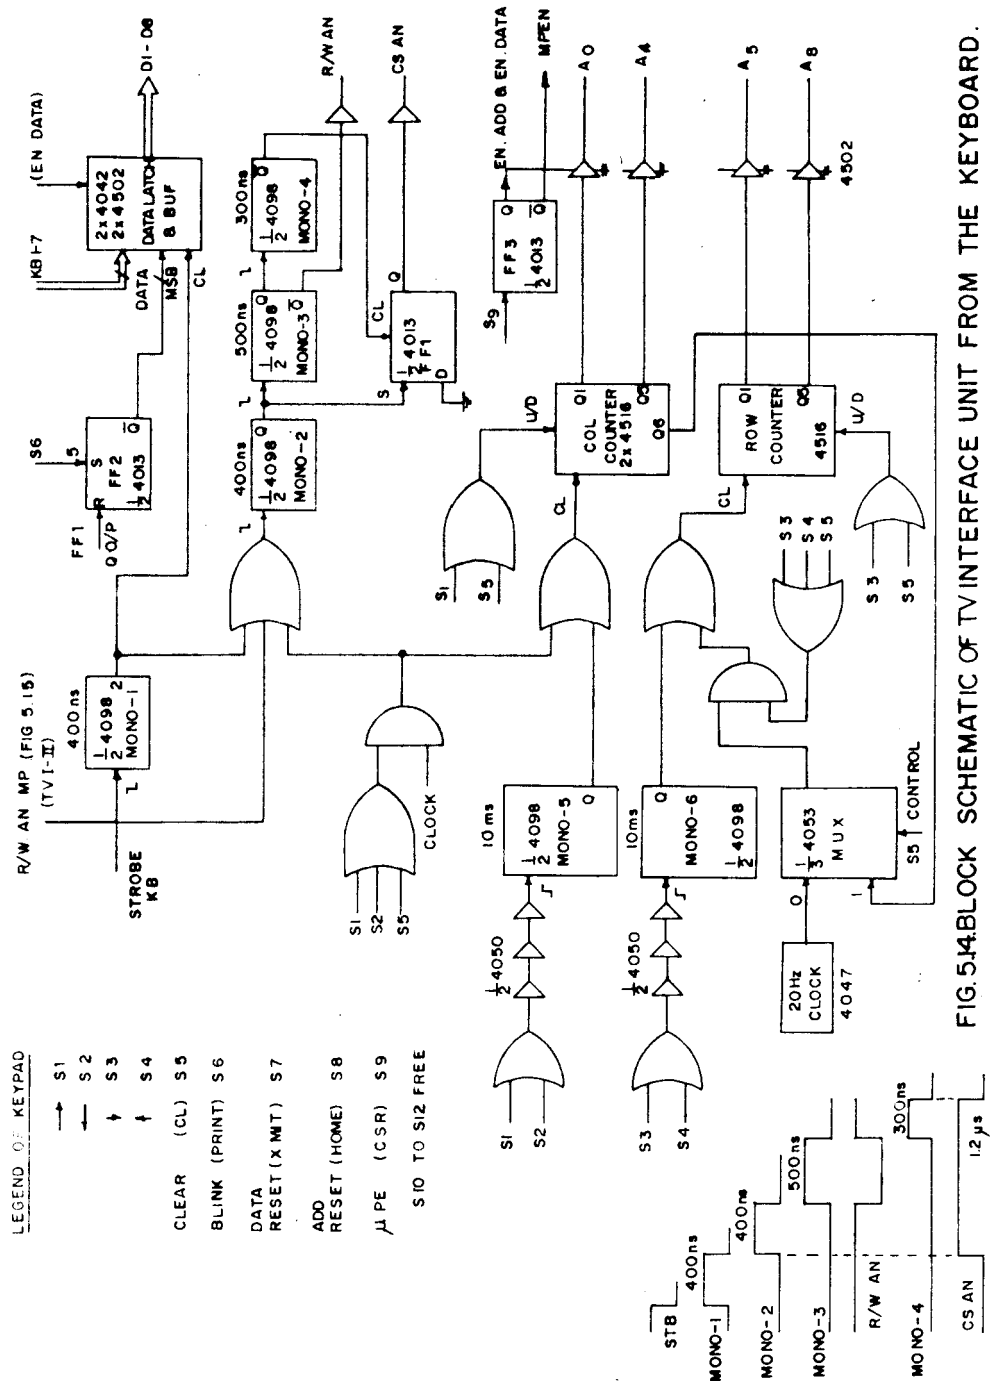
FIG. 5.14 BLOCK SCHEMATIC OF TV INTERFACE UNIT FROM THE KEYBOARD.

LEGEND OF KEYPAD
→ S1
← S2
↓ S3
↑ S4
CLEAR (CL) S5
BLINK (PRINT) S6
DATA RESET (XMIT) S7
ADD RESET (HOME) S8
$\mu$PE (CSR) S9
S10 TO S12 FREE

STB 400ns
MONO-1 400ns
MONO-2 500ns
MONO-3
R/W AN 300ns
MONO-4
CS AN 1.2 $\mu$s

R/W AN MP (FIG 5.15) (TVI-II)
STROBE KB
400ns $\frac{1}{2}$ 4098 MONO-1 2
FF1 Q O/P
S6 5 S R FF2 $\frac{1}{2}$ 4013 $\bar{Q}$
KB 1-7
(EN DATA)
2x4042 2x4502 DATA LATCH & BUF
DATA MSB CL
D1 - D8
400ns $\frac{1}{2}$ 4098 MONO-2 Q
500ns $\frac{1}{2}$ 4098 MONO-3 Q $\bar{Q}$
300ns $\frac{1}{2}$ 4098 MONO-4 Q
R/W AN
CS AN
CL Q S $\frac{1}{2}$ 4013 FF1 D
S9 FF3 Q $\bar{Q}$ $\frac{1}{2}$ 4013
EN. ADD & EN. DATA
MPEN
A0 A4 A5 A8
4502
S1 S2 S5 CLOCK
S1 S5
U/D CL
COL COUNTER 2x 4516 Q1 Q5 Q6
ROW COUNTER 4516 Q1 Q8 U/D
CL
S3 S4 S5
S3 S5
10 ms $\frac{1}{2}$ 4098 MONO-5 Q
10ms MONO-6 $\frac{1}{2}$ 4098 Q
$\frac{1}{3}$ 4053 MUX S5 CONTROL 0 1
$\frac{1}{2}$ 4050
$\frac{1}{2}$ 4050
S1 S2
S3 S4
20Hz CLOCK 4047